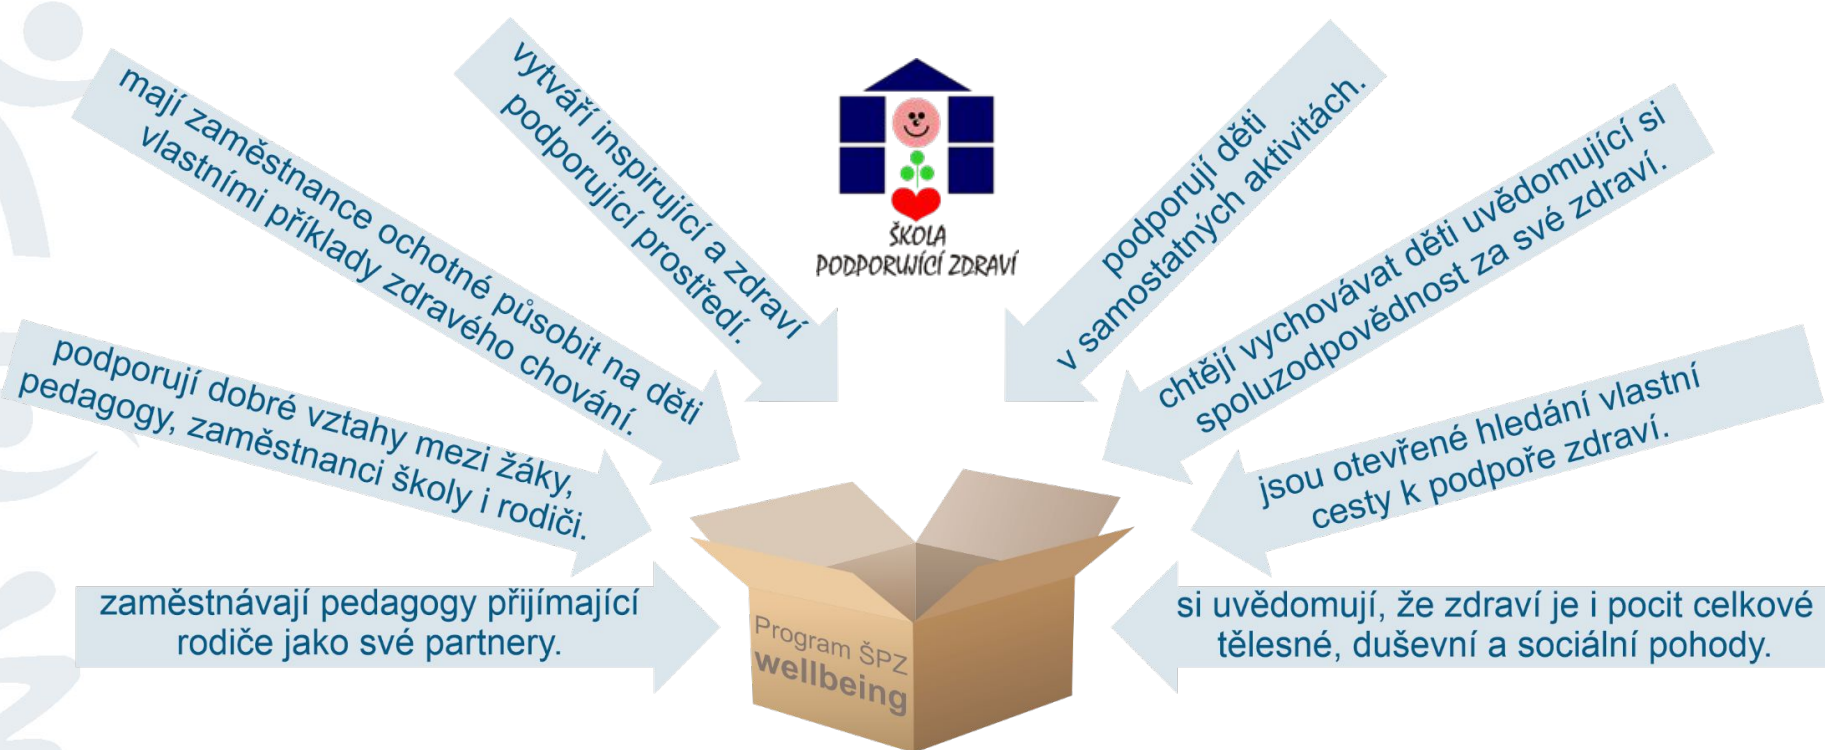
mají zaměstnance ochotné působit na děti vlastními příklady zdravého chování.

vytváří inspirující a zdraví podporující prostředí.

ŠKOLA PODPORUJÍCÍ ZDRAVÍ

podporují děti v samostatných aktivitách.

chtějí vychovávat děti uvědomující si spoluzodpovědnost za své zdraví.

podporují dobré vztahy mezi žáky, pedagogy, zaměstnanci školy i rodiči.

jsou otevřené hledání vlastní cesty k podpoře zdraví.

zaměstnávají pedagogy přijímající rodiče jako své partnery.

Program ŠPZ wellbeing

si uvědomují, že zdraví je i pocit celkové tělesné, duševní a sociální pohody.